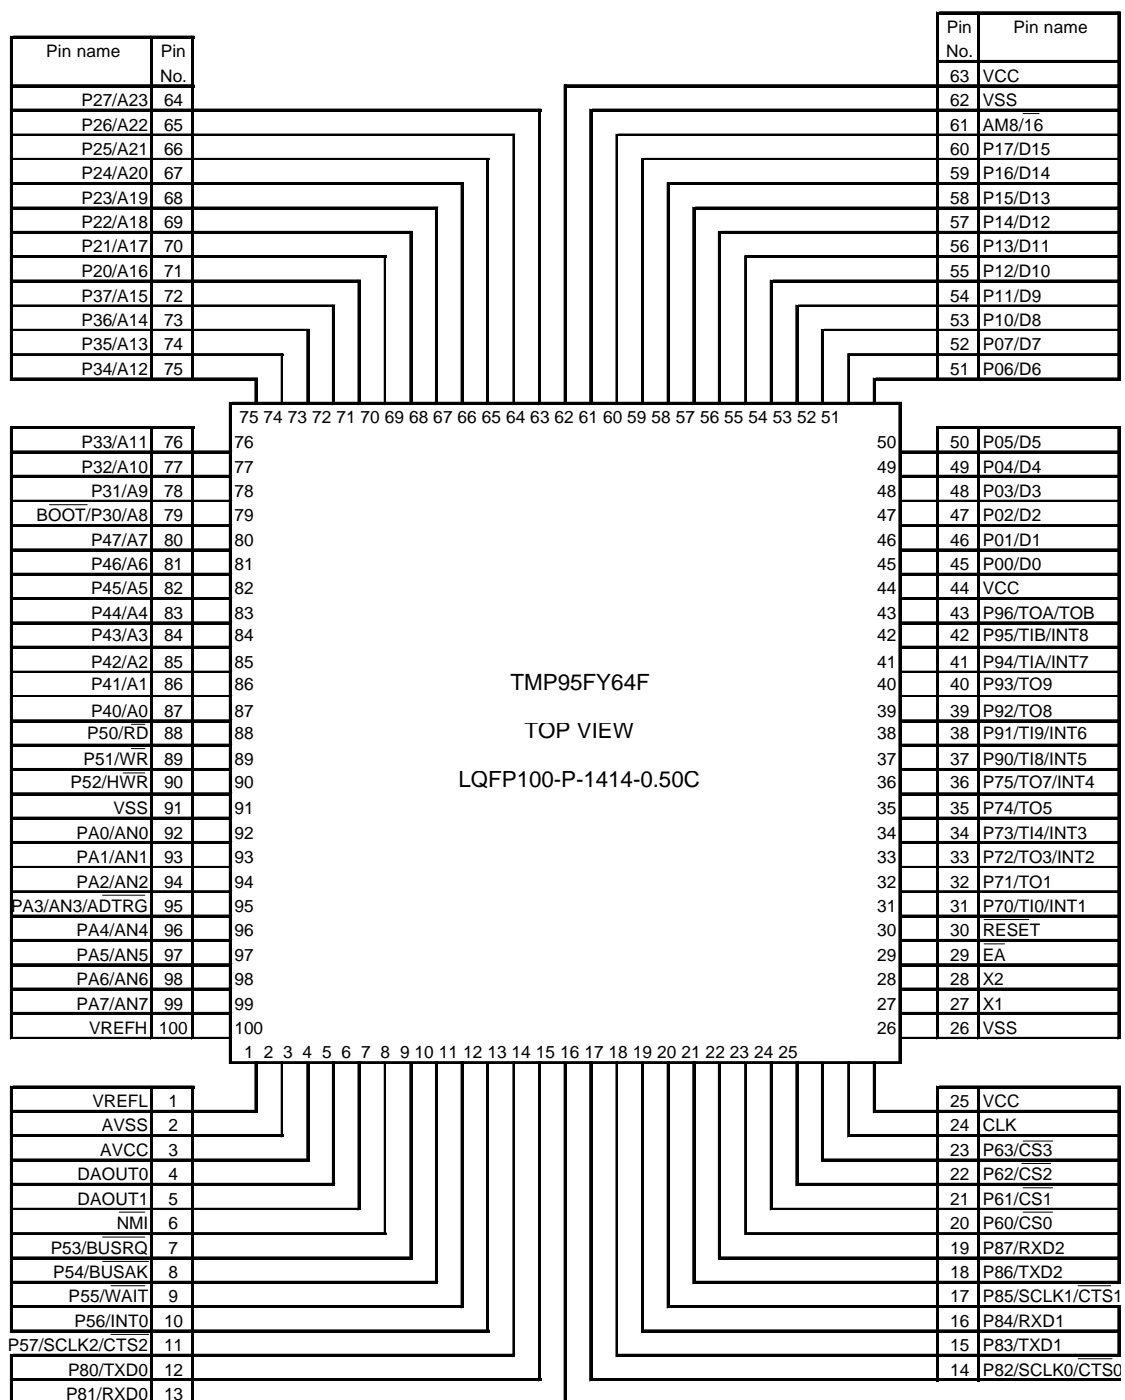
| Pin name | Pin No. |
|---|---|
| P27/A23 | 64 |
| P26/A22 | 65 |
| P25/A21 | 66 |
| P24/A20 | 67 |
| P23/A19 | 68 |
| P22/A18 | 69 |
| P21/A17 | 70 |
| P20/A16 | 71 |
| P37/A15 | 72 |
| P36/A14 | 73 |
| P35/A13 | 74 |
| P34/A12 | 75 |

| Pin No. | Pin name |
|---|---|
| 63 | VCC |
| 62 | VSS |
| 61 | AM8/$\overline{16}$ |
| 60 | P17/D15 |
| 59 | P16/D14 |
| 58 | P15/D13 |
| 57 | P14/D12 |
| 56 | P13/D11 |
| 55 | P12/D10 |
| 54 | P11/D9 |
| 53 | P10/D8 |
| 52 | P07/D7 |
| 51 | P06/D6 |

75 74 73 72 71 70 69 68 67 66 65 64 63 62 61 60 59 58 57 56 55 54 53 52 51

| | |
|---|---|
| P33/A11 | 76 |
| P32/A10 | 77 |
| P31/A9 | 78 |
| $\overline{BOOT}$/P30/A8 | 79 |
| P47/A7 | 80 |
| P46/A6 | 81 |
| P45/A5 | 82 |
| P44/A4 | 83 |
| P43/A3 | 84 |
| P42/A2 | 85 |
| P41/A1 | 86 |
| P40/A0 | 87 |
| P50/$\overline{RD}$ | 88 |
| P51/$\overline{WR}$ | 89 |
| P52/$\overline{HWR}$ | 90 |
| VSS | 91 |
| PA0/AN0 | 92 |
| PA1/AN1 | 93 |
| PA2/AN2 | 94 |
| PA3/AN3/$\overline{ADTRG}$ | 95 |
| PA4/AN4 | 96 |
| PA5/AN5 | 97 |
| PA6/AN6 | 98 |
| PA7/AN7 | 99 |
| VREFH | 100 |

76 77 78 79 80 81 82 83 84 85 86 87 88 89 90 91 92 93 94 95 96 97 98 99 100

TMP95FY64F

TOP VIEW

LQFP100-P-1414-0.50C

50 49 48 47 46 45 44 43 42 41 40 39 38 37 36 35 34 33 32 31 30 29 28 27 26

| | |
|---|---|
| 50 | P05/D5 |
| 49 | P04/D4 |
| 48 | P03/D3 |
| 47 | P02/D2 |
| 46 | P01/D1 |
| 45 | P00/D0 |
| 44 | VCC |
| 43 | P96/TOA/TOB |
| 42 | P95/TIB/INT8 |
| 41 | P94/TIA/INT7 |
| 40 | P93/TO9 |
| 39 | P92/TO8 |
| 38 | P91/TI9/INT6 |
| 37 | P90/TI8/INT5 |
| 36 | P75/TO7/INT4 |
| 35 | P74/TO5 |
| 34 | P73/TI4/INT3 |
| 33 | P72/TO3/INT2 |
| 32 | P71/TO1 |
| 31 | P70/TI0/INT1 |
| 30 | $\overline{RESET}$ |
| 29 | $\overline{EA}$ |
| 28 | X2 |
| 27 | X1 |
| 26 | VSS |

1 2 3 4 5 6 7 8 9 10 11 12 13 14 15 16 17 18 19 20 21 22 23 24 25

| | |
|---|---|
| VREFL | 1 |
| AVSS | 2 |
| AVCC | 3 |
| DAOUT0 | 4 |
| DAOUT1 | 5 |
| $\overline{NMI}$ | 6 |
| P53/$\overline{BUSRQ}$ | 7 |
| P54/$\overline{BUSAK}$ | 8 |
| P55/$\overline{WAIT}$ | 9 |
| P56/$\overline{INT0}$ | 10 |
| P57/SCLK2/$\overline{CTS2}$ | 11 |
| P80/TXD0 | 12 |
| P81/RXD0 | 13 |

| | |
|---|---|
| 25 | VCC |
| 24 | CLK |
| 23 | P63/$\overline{CS3}$ |
| 22 | P62/$\overline{CS2}$ |
| 21 | P61/$\overline{CS1}$ |
| 20 | P60/$\overline{CS0}$ |
| 19 | P87/RXD2 |
| 18 | P86/TXD2 |
| 17 | P85/SCLK1/$\overline{CTS1}$ |
| 16 | P84/RXD1 |
| 15 | P83/TXD1 |
| 14 | P82/SCLK0/$\overline{CTS0}$ |